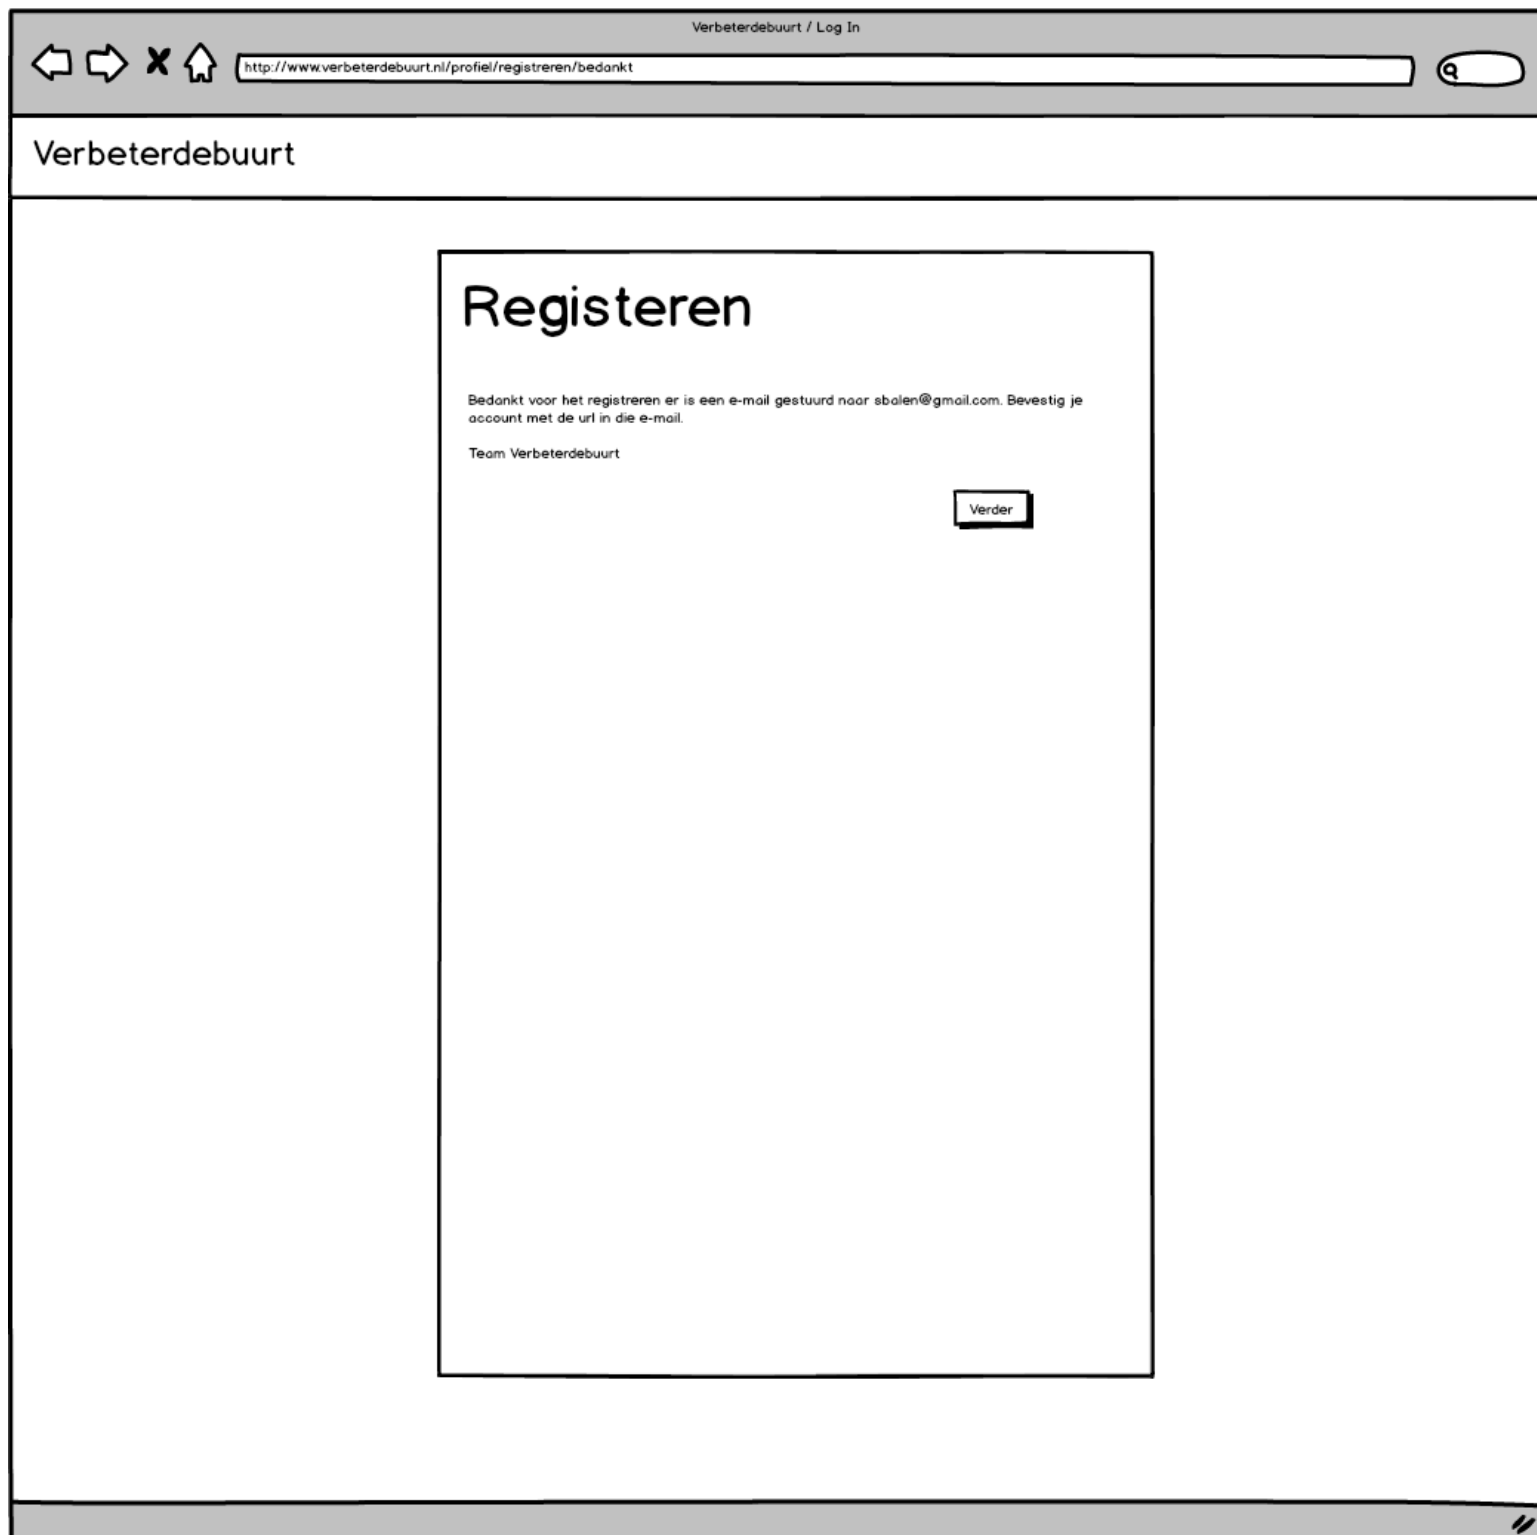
Verbeterdebuurt / Log In

http://www.verbeterdebuurt.nl/profiel/registreren/bedankt

Verbeterdebuurt

Registeren

Bedankt voor het registreren er is een e-mail gestuurd naar sbalen@gmail.com. Bevestig je account met de url in die e-mail.

Team Verbeterdebuurt

Verder